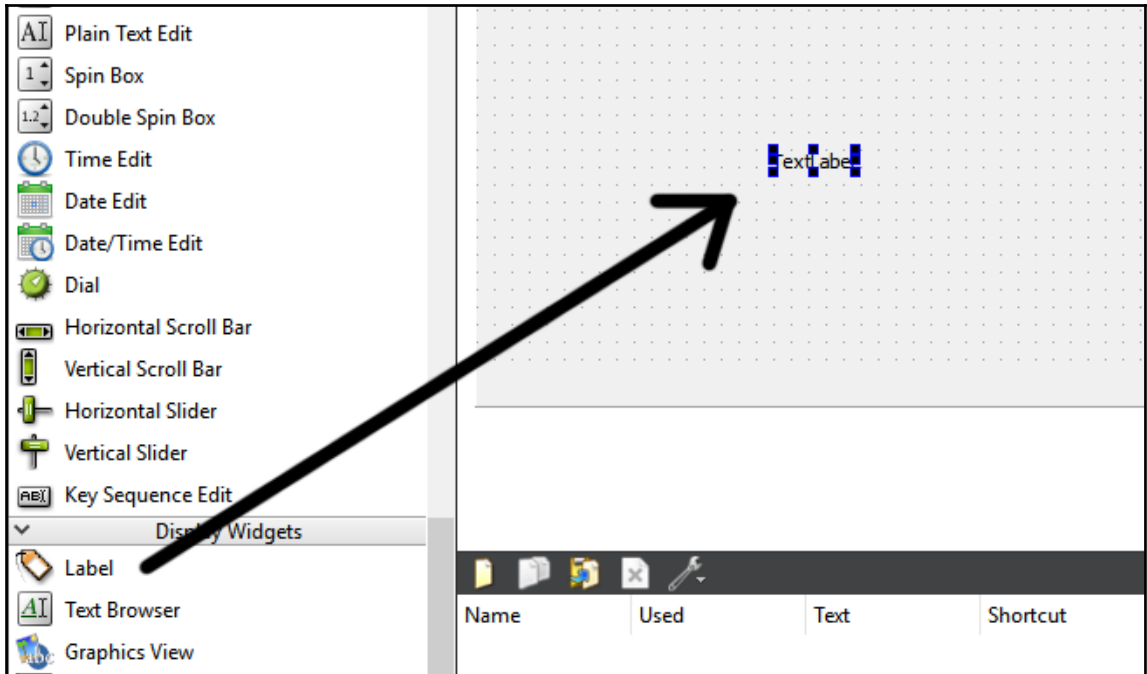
Plain Text Edit
Spin Box
Double Spin Box
Time Edit
Date Edit
Date/Time Edit
Dial
Horizontal Scroll Bar
Vertical Scroll Bar
Horizontal Slider
Vertical Slider
Key Sequence Edit
Display Widgets
Label
Text Browser
Graphics View

TextLabel

| Name | Used | Text | Shortcut |
|---|---|---|---|